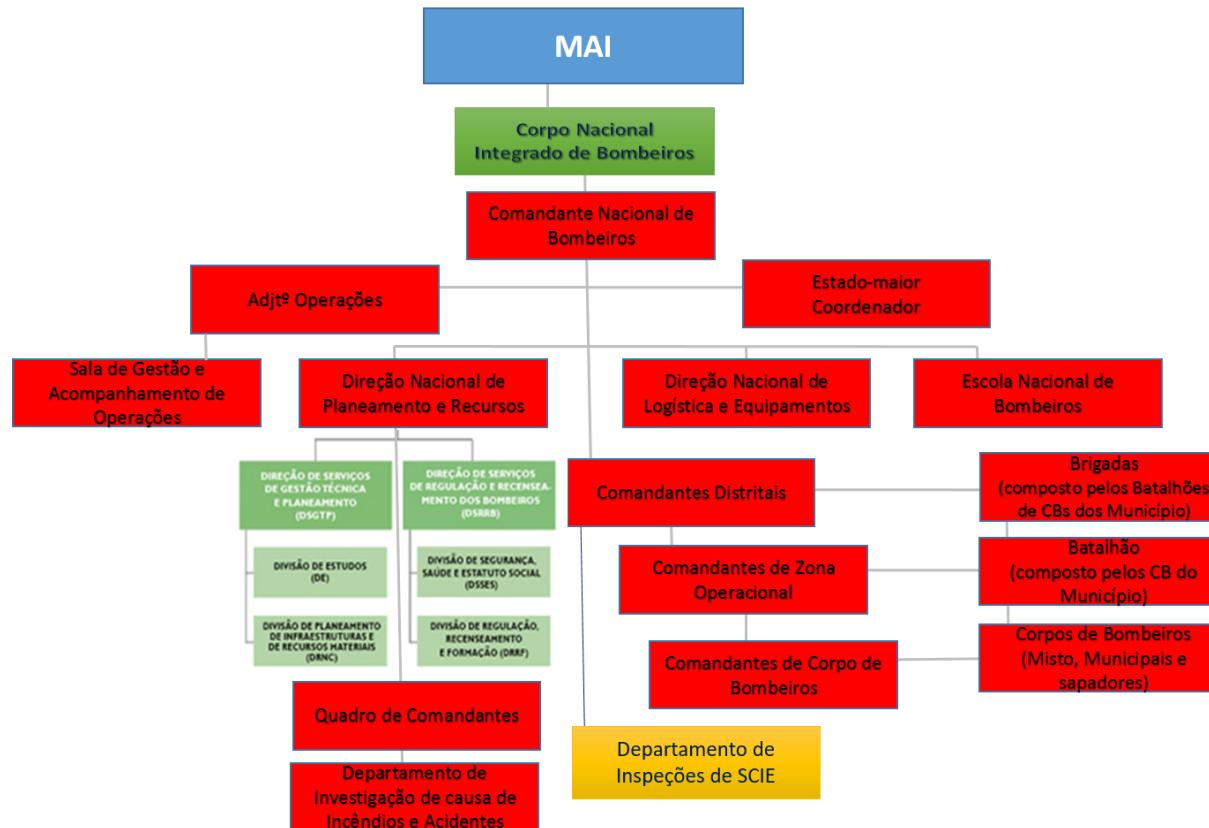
MAI

Corpo Nacional Integrado de Bombeiros

Comandante Nacional de Bombeiros

Adjtº Operações

Estado-maior Coordenador

Sala de Gestão e Acompanhamento de Operações

Direção Nacional de Planeamento e Recursos

Direção Nacional de Logística e Equipamentos

Escola Nacional de Bombeiros

DIREÇÃO DE SERVIÇOS DE GESTÃO TÉCNICA E PLANEAMENTO (DSGTP)

DIREÇÃO DE SERVIÇOS DE REGULAÇÃO E RECENSEAMENTO DOS BOMBEIROS (DSRRB)

DIVISÃO DE ESTUDOS (DE)

DIVISÃO DE PLANEAMENTO DE INFRAESTRUTURAS E DE RECURSOS MATERIAIS (DRNC)

DIVISÃO DE SEGURANÇA, SAÚDE E ESTATUTO SOCIAL (DSSES)

DIVISÃO DE REGULAÇÃO, RECENSEAMENTO E FORMAÇÃO (DRRF)

Comandantes Distritais

Brigadas (composto pelos Batalhões de CBs dos Município)

Comandantes de Zona Operacional

Batalhão (composto pelos CB do Município)

Comandantes de Corpo de Bombeiros

Corpos de Bombeiros (Misto, Municipais e sapadores)

Quadro de Comandantes

Departamento de Inspeções de SCIE

Departamento de Investigação de causa de Incêndios e Acidentes